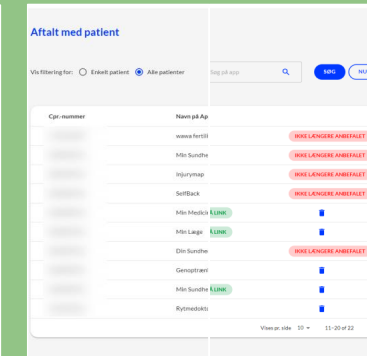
Aftalt med patient

Vis filtrering for: Enkelt patient Alle patienter

Søg på app

SØG

NU

| Cpr-nummer | Navn på Ap | |
|---|---|---|
| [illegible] | www.fertili | IKKE LÆNGERE ANBEFALET |
| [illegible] | Min Sundhe | IKKE LÆNGERE ANBEFALET |
| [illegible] | injurymap | IKKE LÆNGERE ANBEFALET |
| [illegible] | SelfBack | IKKE LÆNGERE ANBEFALET |
| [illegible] | Min Medicin LINK | |
| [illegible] | Min Læge LINK | |
| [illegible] | Din Sundhe | IKKE LÆNGERE ANBEFALET |
| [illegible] | Genoptræni | |
| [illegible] | Min Sundhe LINK | |
| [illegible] | Rytmedokt | |

Vises pr. side 10 11–20 of 22